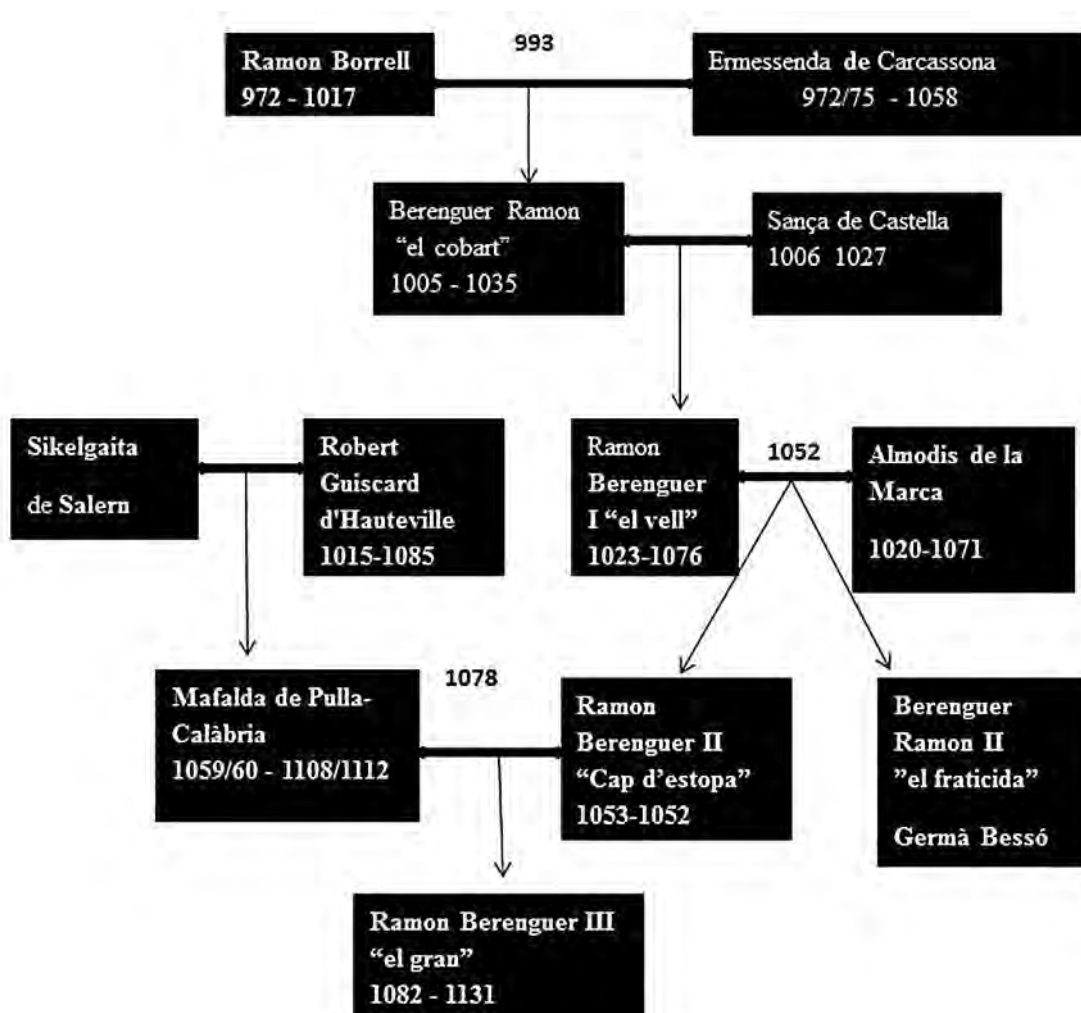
Ramon Borrell
972 - 1017

993

Ermessenda de Carcassona
972/75 - 1058

Berenguer Ramon
"el cobart"
1005 - 1035

Sança de Castella
1006 1027

Sikelgaita
de Salern

Robert
Guiscard
d'Hauteville
1015-1085

Ramon
Berenguer
I "el vell"
1023-1076

1052

Almodis de la
Marca
1020-1071

Mafalda de Pulla-Calàbria
1059/60 - 1108/1112

1078

Ramon
Berenguer II
"Cap d'estopa"
1053-1052

Berenguer
Ramon II
"el fraticida"
Germà Bessó

Ramon Berenguer III
"el gran"
1082 - 1131